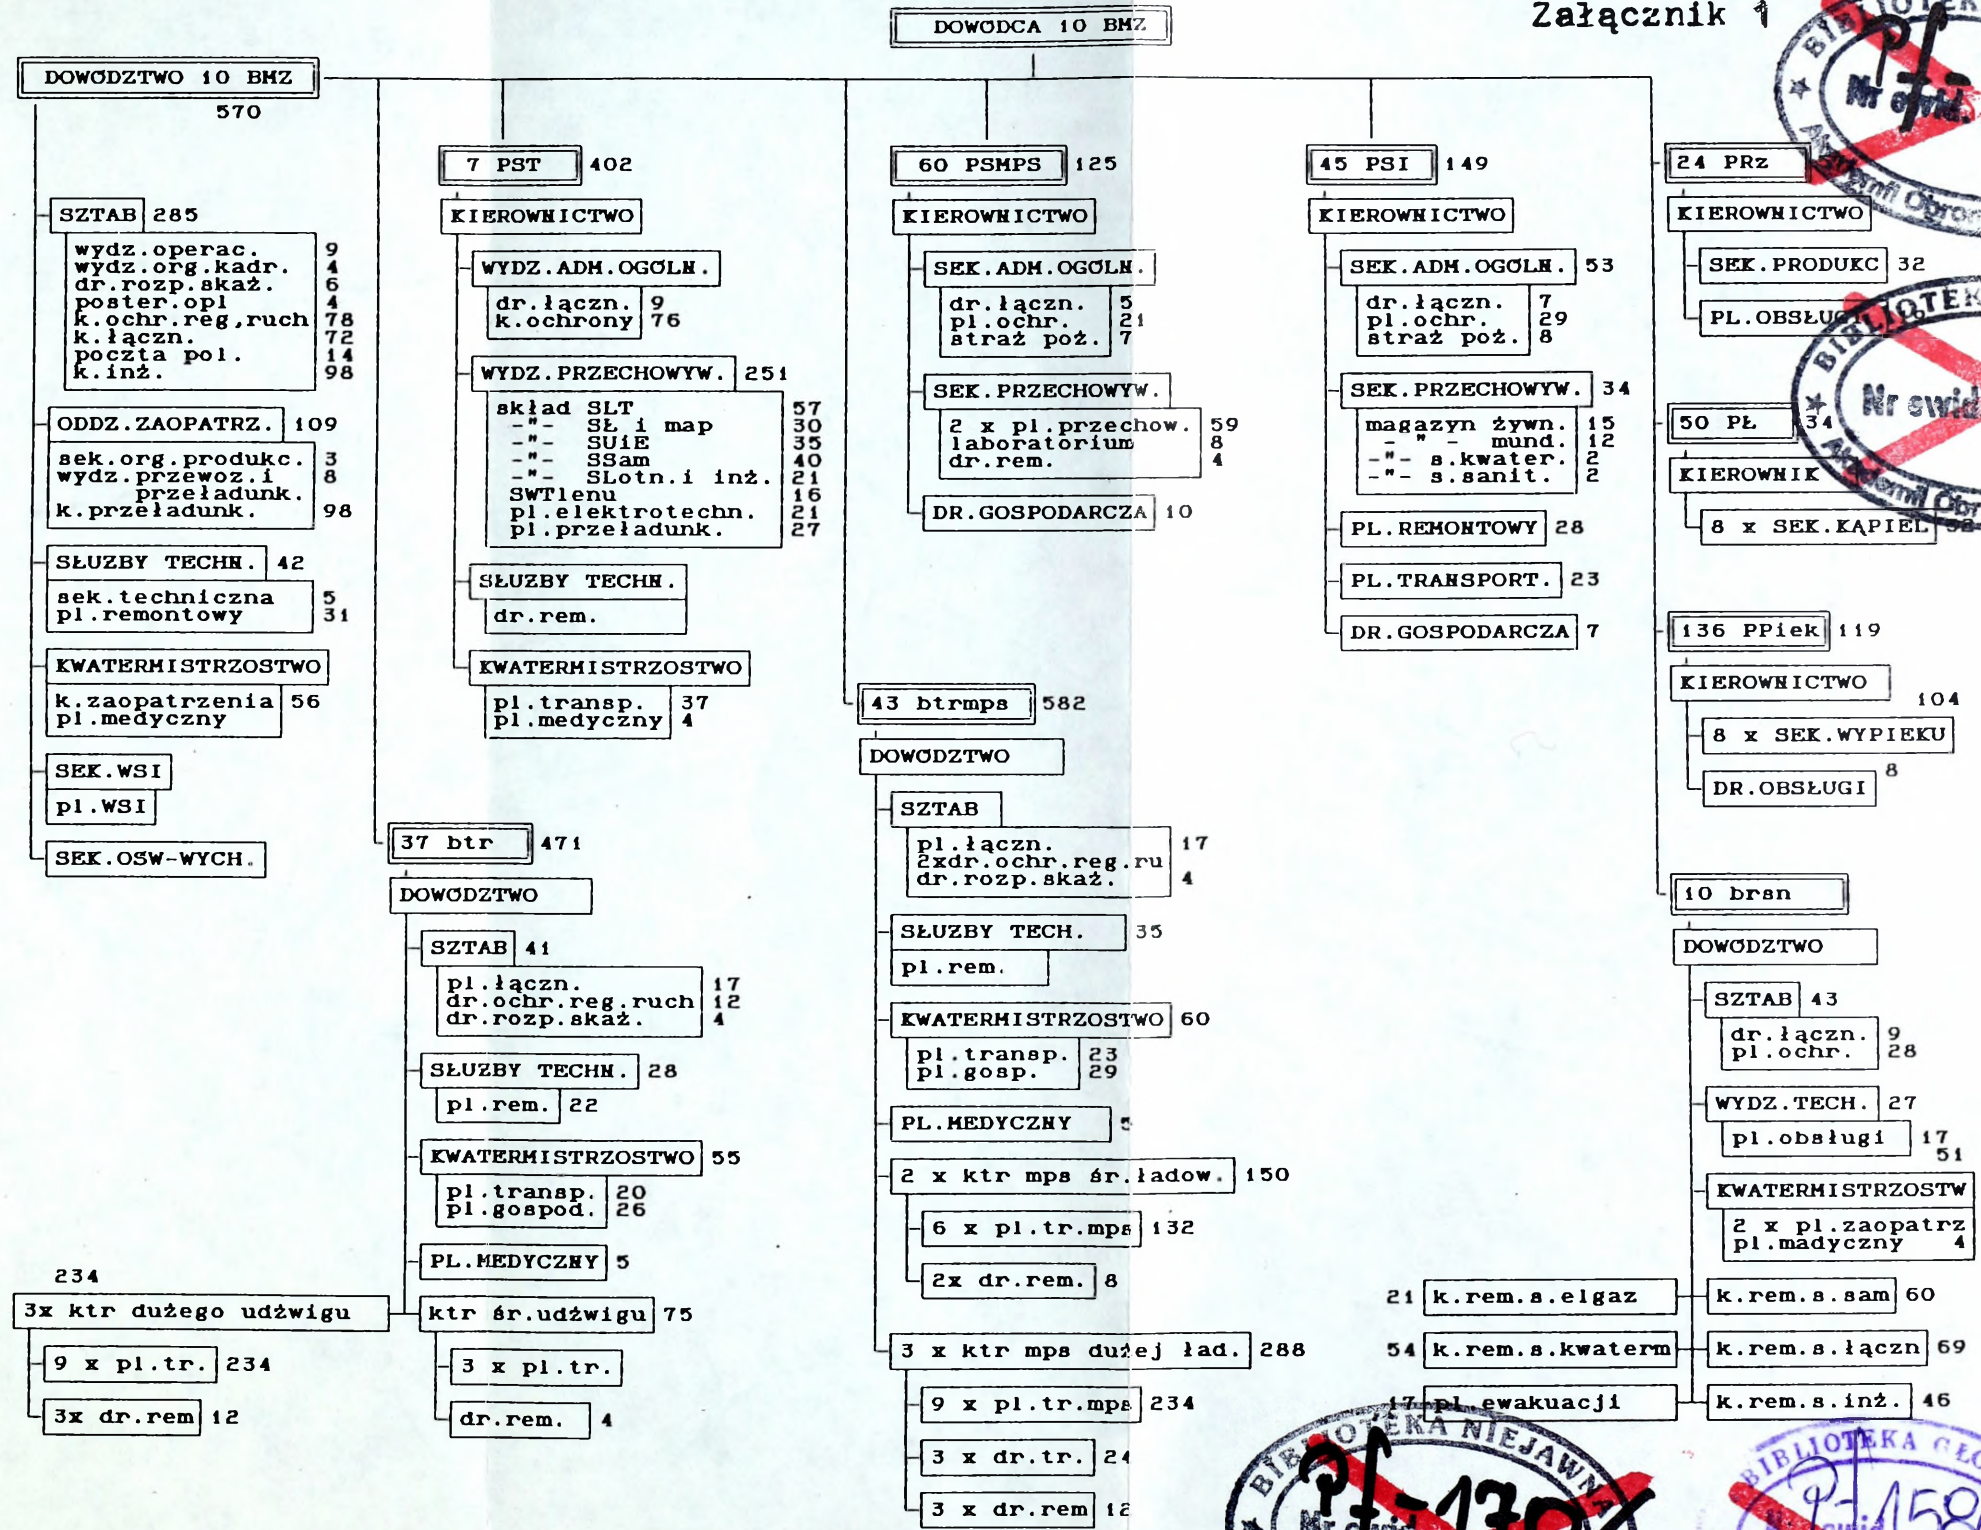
Załącznik 1

DOWÓDCA 10 BMZ

DOWÓDZTWO 10 BMZ
570

SZTAB 285
wydz.operac. 9
wydz.org.kadr. 4
dr.rozp.skaż. 6
poster.opl 4
k.ochr.reg,ruch 78
k.łączn. 72
poczta pol. 14
k.inż. 98

ODDZ.ZAOPATRZ. 109
sek.org.produkc. 3
wydz.przewoz.i przeładunk. 8
k.przeładunk. 98

SŁUŻBY TECHN. 42
sek.techniczna 5
pl.remontowy 31

KWATERMISTRZOSTWO
k.zaopatrzenia 56
pl.medyczny

SEK.WSI
pl.WSI

SEK.OSW-WYCH.

7 PST 402
KIEROWNICTWO
WYDZ.ADM.OGÓLN.
dr.łączn. 9
k.ochrony 76
WYDZ.PRZECHOWYW. 251
skład SLT 57
-"- SŁ i map 30
-"- SUiE 35
-"- SSam 40
-"- SŁotn.i inż. 21
SWTlenu 16
pl.elektrotechn. 21
pl.przeładunk. 27
SŁUŻBY TECHN.
dr.rem.
KWATERMISTRZOSTWO
pl.transp. 37
pl.medyczny 4

37 btr 471
DOWÓDZTWO
SZTAB 41
pl.łączn. 17
dr.ochr.reg.ruch 12
dr.rozp.skaż. 4
SŁUŻBY TECHN. 28
pl.rem. 22
KWATERMISTRZOSTWO 55
pl.transp. 20
pl.gospod. 26
PL.MEDYCZNY 5
ktr śr.udźwigu 75
3 x pl.tr.
dr.rem. 4

234
3x ktr dużego udźwigu
9 x pl.tr. 234
3x dr.rem 12

60 PSMPS 125
KIEROWNICTWO
SEK.ADM.OGÓLN.
dr.łączn. 5
pl.ochr. 21
straż poż. 7
SEK.PRZECHOWYW.
2 x pl.przechow. 59
laboratorium 8
dr.rem. 4
DR.GOSPODARCZA 10

43 btrmps 582
DOWÓDZTWO
SZTAB
pl.łączn. 17
2xdr.ochr.reg.ru
dr.rozp.skaż. 4
SŁUŻBY TECH. 35
pl.rem.
KWATERMISTRZOSTWO 60
pl.transp. 23
pl.gosp. 29
PL.MEDYCZNY 5
2 x ktr mps śr.ładow. 150
6 x pl.tr.mps 132
2x dr.rem. 8
3 x ktr mps dużej ład. 288
9 x pl.tr.mps 234
3 x dr.tr. 24
3 x dr.rem 12

45 PSI 149
KIEROWNICTWO
SEK.ADM.OGÓLN. 53
dr.łączn. 7
pl.ochr. 29
straż poż. 8
SEK.PRZECHOWYW. 34
magazyn żywn. 15
- " - mund. 12
-"- s.kwater. 2
-"- s.sanit. 2
PL.REMONTOWY 28
PL.TRANSPORT. 23
DR.GOSPODARCZA 7

21 k.rem.s.elgaz
54 k.rem.s.kwaterm
17 pl.ewakuacji

24 PRz
KIEROWNICTWO
SEK.PRODUKC 32
PL.OBSŁUG

50 PŁ 34
KIEROWNIK
8 x SEK.KĄPIEL 32

136 PPiek 119
KIEROWNICTWO 104
8 x SEK.WYPIEKU
DR.OBSŁUGI 8

10 brsn
DOWÓDZTWO
SZTAB 43
dr.łączn. 9
pl.ochr. 28
WYDZ.TECH. 27
pl.obsługi 17
51
KWATERMISTRZOSTW
2 x pl.zaopatrz
pl.madyczny 4
k.rem.s.sam 60
k.rem.s.łączn 69
k.rem.s.inż. 46

BIBLIOTEKA Nr ewid. Akademii Obrony
BIBLIOTEKA Nr ewid. Akademii Obrony
BIBLIOTEKA NIEJAWNA Pf-1304
BIBLIOTEKA GŁ Pf-1458